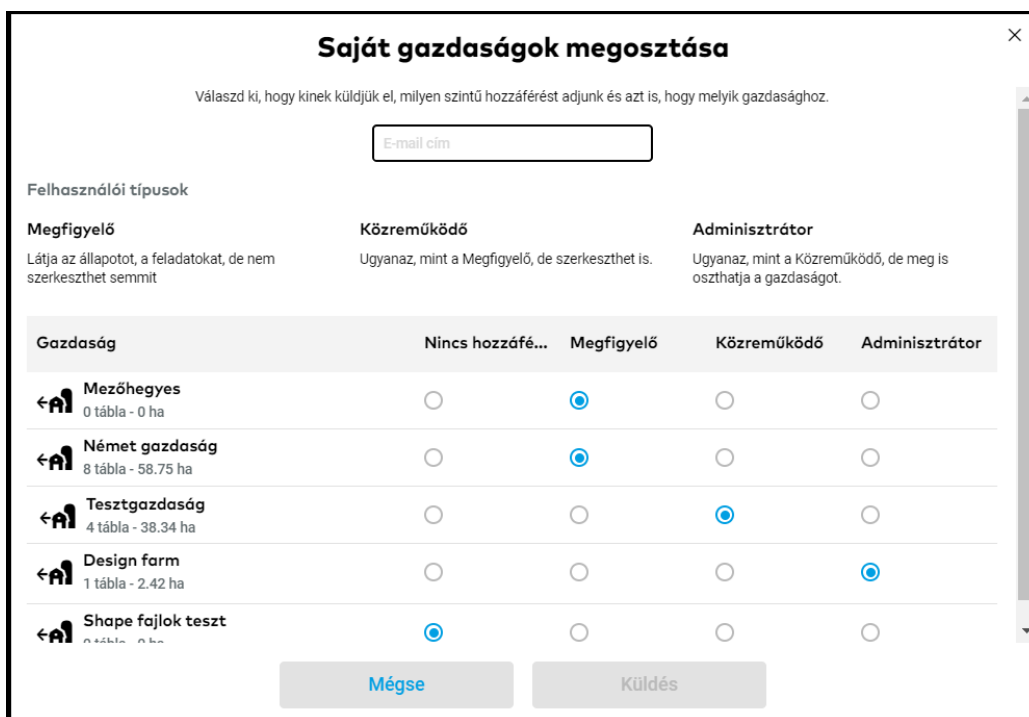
Saját gazdaságok megosztása

Válaszd ki, hogy kinek küldjük el, milyen szintű hozzáférést adjunk és azt is, hogy melyik gazdasághoz.

E-mail cím

Felhasználói típusok

Megfigyelő
Látja az állapotot, a feladatokat, de nem szerkeszthet semmit

Közreműködő
Ugyanaz, mint a Megfigyelő, de szerkeszthet is.

Adminisztrátor
Ugyanaz, mint a Közreműködő, de meg is oszthatja a gazdaságot.

| Gazdaság | Nincs hozzáfé... | Megfigyelő | Közreműködő | Adminisztrátor |
|---|---|---|---|---|
| Mezőhegyes 0 tábla - 0 ha | | | | |
| Német gazdaság 8 tábla - 58.75 ha | | | | |
| Tesztgazdaság 4 tábla - 38.34 ha | | | | |
| Design farm 1 tábla - 2.42 ha | | | | |
| Shape fajlok teszt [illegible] | | | | |

Mégse
Küldés